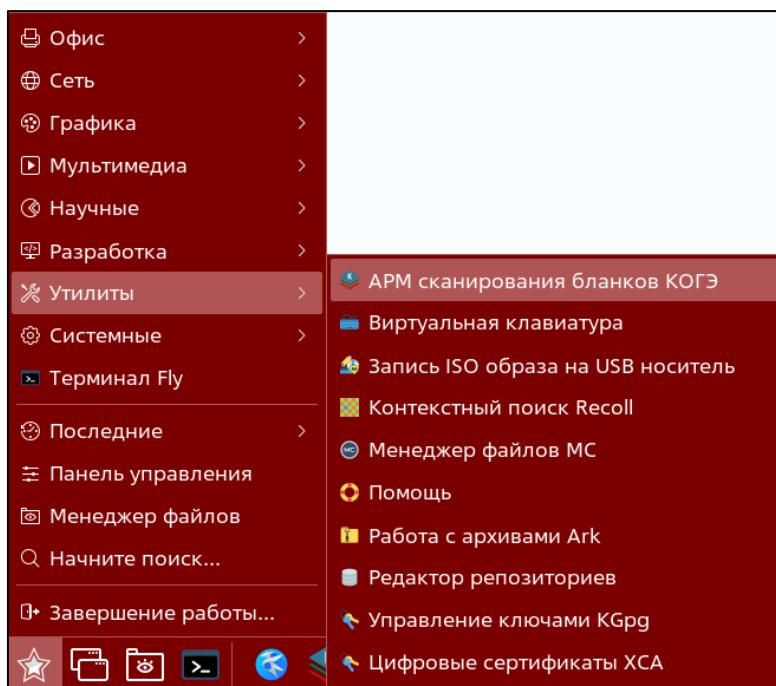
Офис
Сеть
Графика
Мультимедиа
Научные
Разработка
Утилиты
Системные
Терминал Fly
Последние
Панель управления
Менеджер файлов
Начните поиск...
Завершение работы...

АРМ сканирования бланков КОГЭ
Виртуальная клавиатура
Запись ISO образа на USB носитель
Контекстный поиск Recoll
Менеджер файлов MC
Помощь
Работа с архивами Ark
Редактор репозиториев
Управление ключами KGpg
Цифровые сертификаты XCA